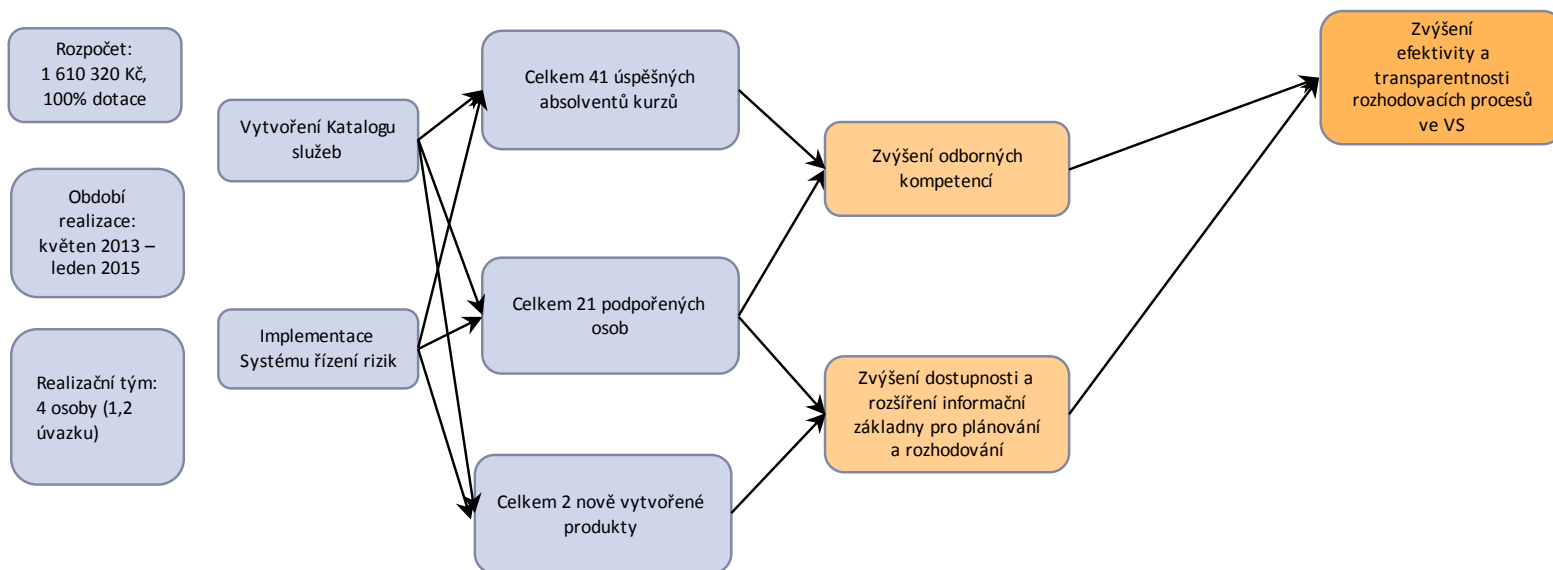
Rozpočet: 1 610 320 Kč, 100% dotace

Období realizace: květen 2013 – leden 2015

Realizační tým: 4 osoby (1,2 úvazku)

Vytvoření Katalogu služeb

Implementace Systému řízení rizik

Celkem 41 úspěšných absolventů kurzů

Celkem 21 podpořených osob

Celkem 2 nově vytvořené produkty

Zvýšení odborných kompetencí

Zvýšení dostupnosti a rozšíření informační základny pro plánování a rozhodování

Zvýšení efektivity a transparentnosti rozhodovacích procesů ve VS